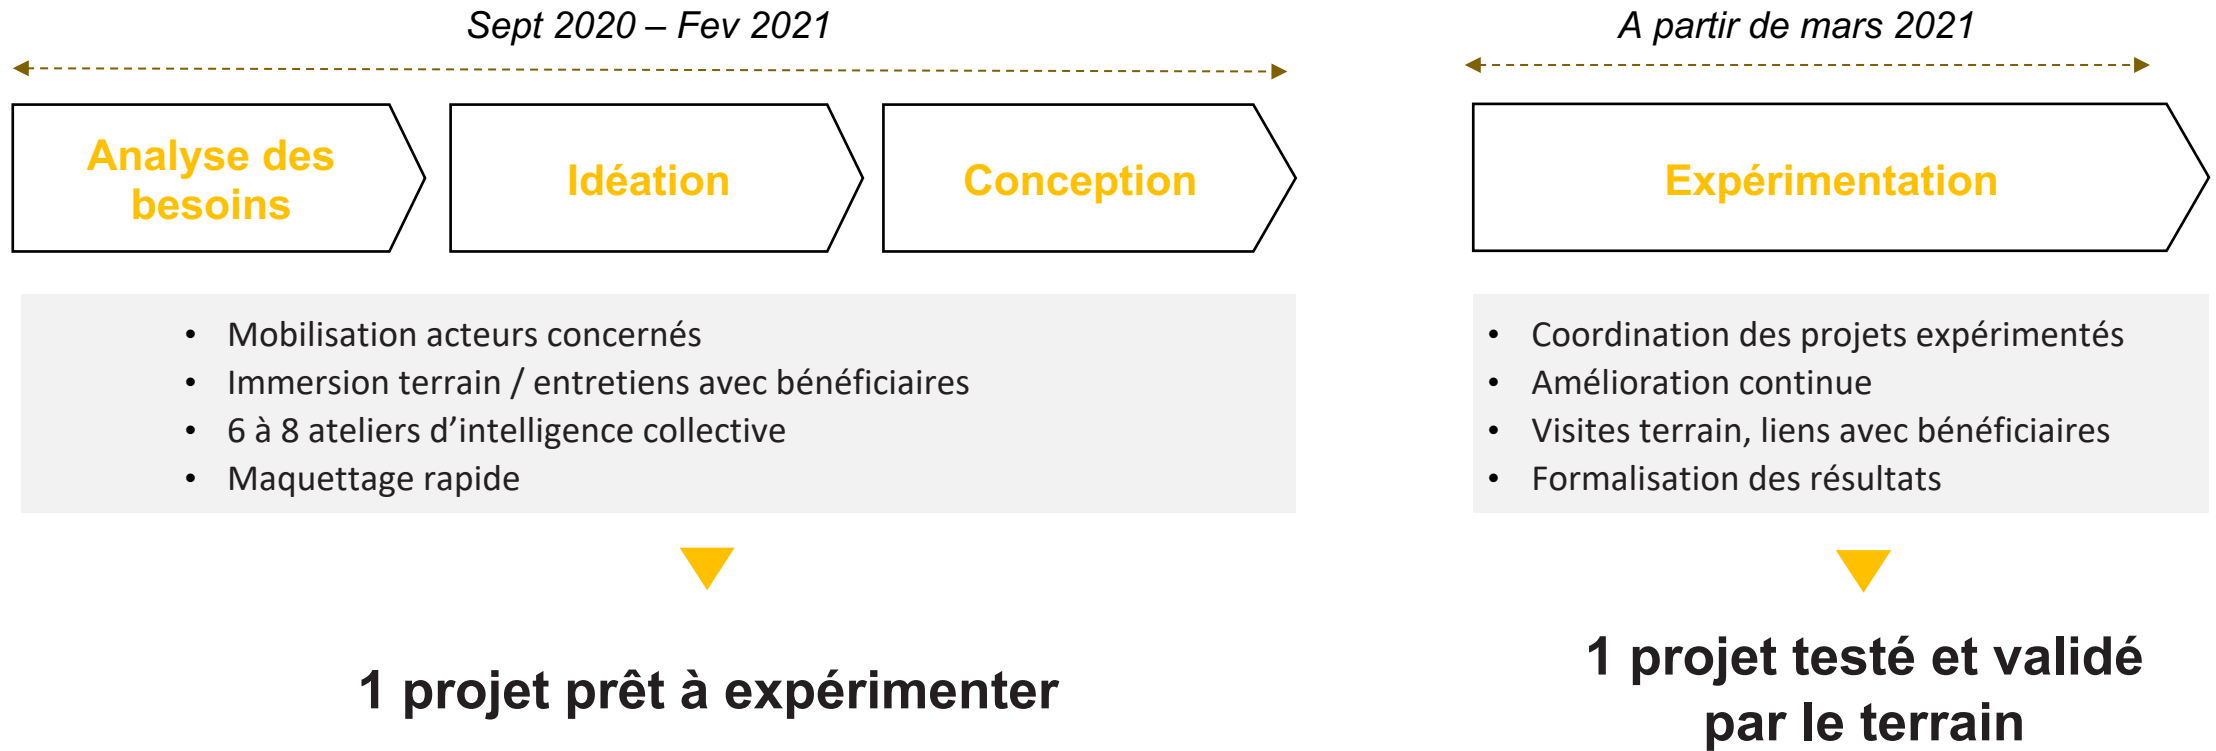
Sept 2020 – Fev 2021

Analyse des besoins

Idéation

Conception

- Mobilisation acteurs concernés
- Immersion terrain / entretiens avec bénéficiaires
- 6 à 8 ateliers d’intelligence collective
- Maquettage rapide

1 projet prêt à expérimenter

A partir de mars 2021

Expérimentation

- Coordination des projets expérimentés
- Amélioration continue
- Visites terrain, liens avec bénéficiaires
- Formalisation des résultats

1 projet testé et validé par le terrain